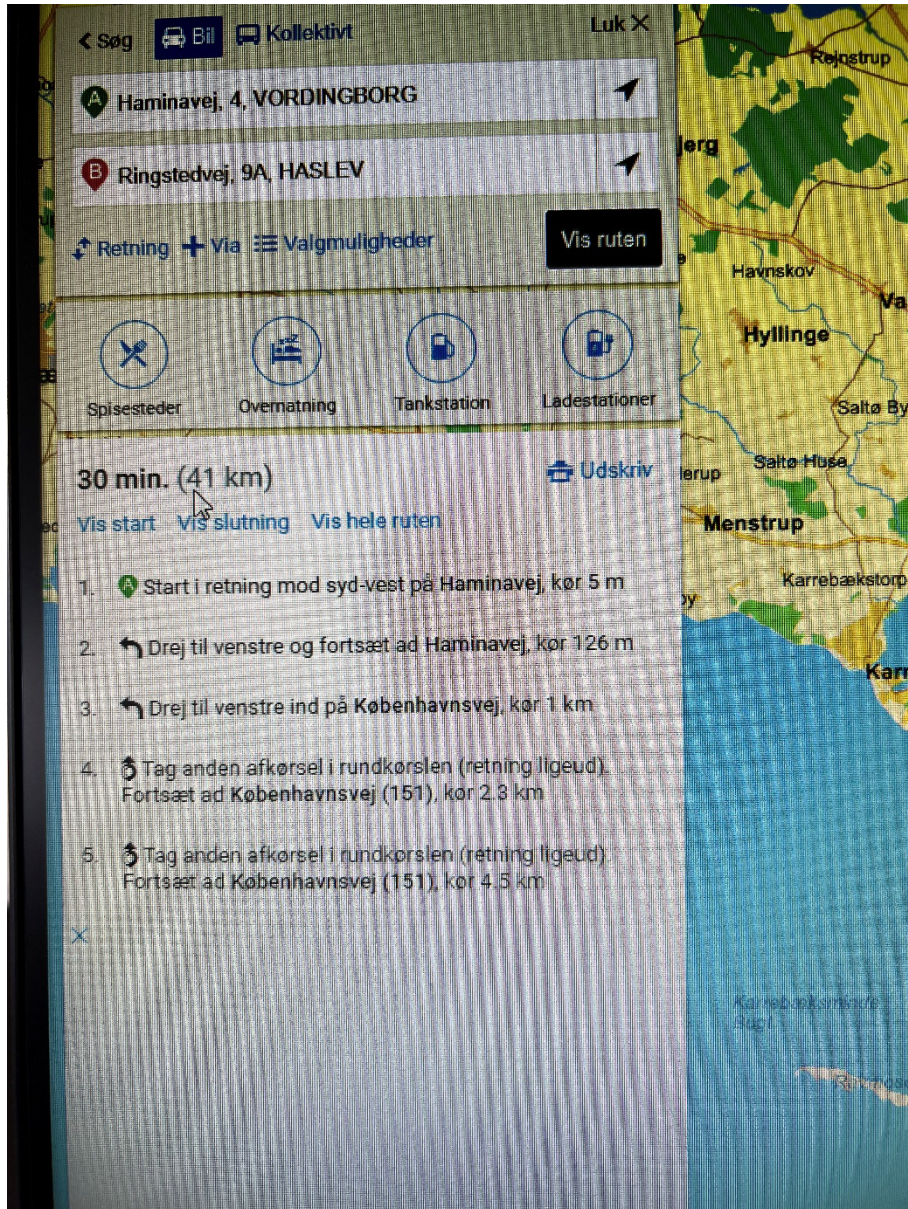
< Søg Bil Kollektivt Luk ✕

A Haminavej, 4, VORDINGBORG

B Ringstedvej, 9A, HASLEV

Retning + Via Valgmuligheder Vis ruten

Spisesteder Overnatning Tankstation Ladestationer

30 min. (41 km) Udskriv

Vis start Vis slutning Vis hele ruten

1. Start i retning mod syd-vest på **Haminavej**, kør 5 m

2. Drej til venstre og fortsæt ad **Haminavej**, kør 126 m

3. Drej til venstre ind på **Københavnsvej**, kør 1 km

4. Tag anden afkørsel i rundkørslen (retning ligeud). Fortsæt ad **Københavnsvej (151)**, kør 2.3 km

5. Tag anden afkørsel i rundkørslen (retning ligeud). Fortsæt ad **Københavnsvej (151)**, kør 4.5 km

✕

Rejnstrup

jerg

Havnskov

Va

Hyllinge

Saltø By

Saltø Huse

lerup

Menstrup

Karrebækstorp

by

Karr

Karrebæksminde Bugt

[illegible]